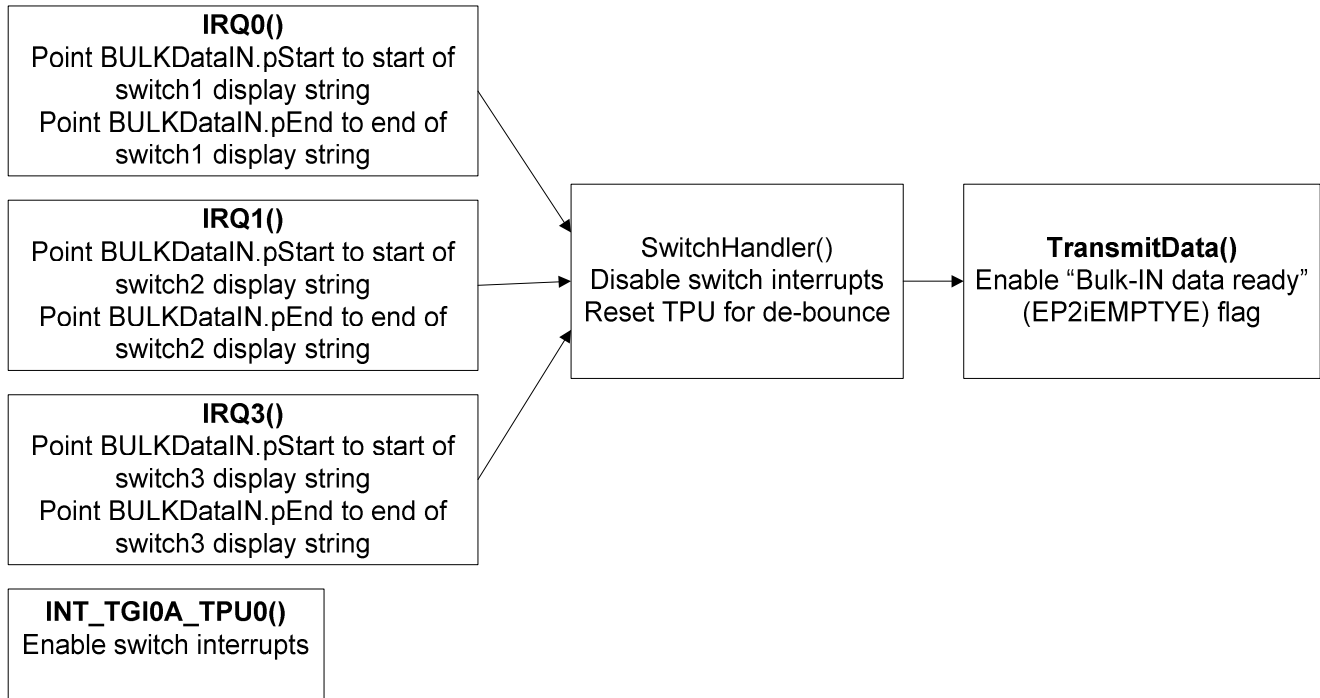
**IRQ0()**
Point BULKDataIN.pStart to start of switch1 display string
Point BULKDataIN.pEnd to end of switch1 display string

**IRQ1()**
Point BULKDataIN.pStart to start of switch2 display string
Point BULKDataIN.pEnd to end of switch2 display string

**IRQ3()**
Point BULKDataIN.pStart to start of switch3 display string
Point BULKDataIN.pEnd to end of switch3 display string

SwitchHandler()
Disable switch interrupts
Reset TPU for de-bounce

**TransmitData()**
Enable "Bulk-IN data ready" (EP2iEMPTYE) flag

**INT_TGI0A_TPU0()**
Enable switch interrupts